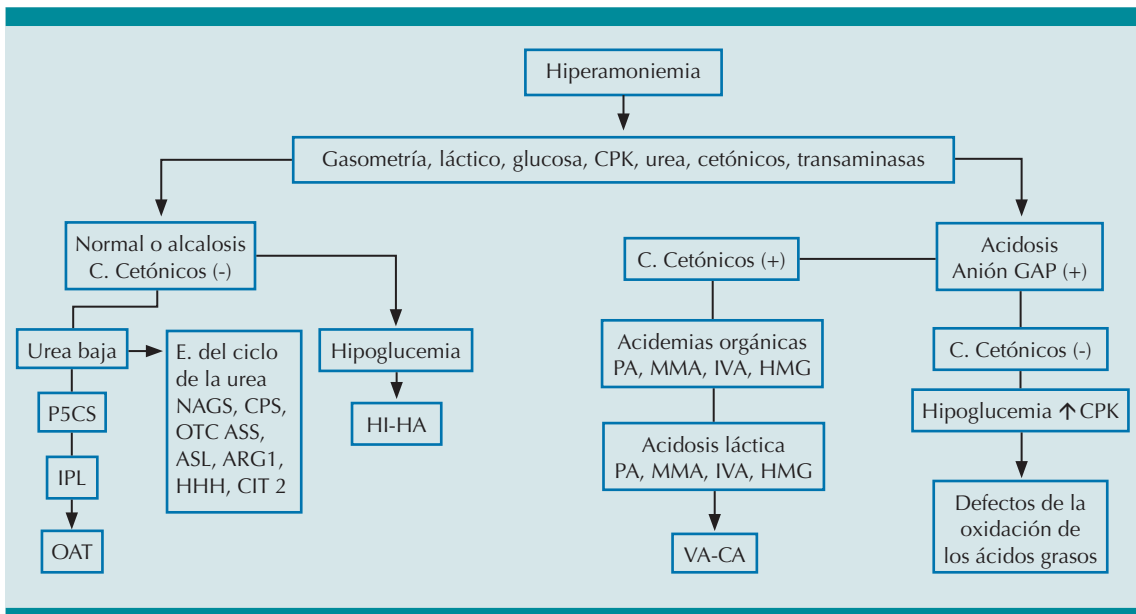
Hiperamoniemia

Gasometría, láctico, glucosa, CPK, urea, cetónicos, transaminasas

Normal o alcalosis
C. Cetónicos (-)

Urea baja

E. del ciclo de la urea NAGS, CPS, OTC ASS, ASL, ARG1, HHH, CIT 2

P5CS

IPL

OAT

Hipoglucemia

HI-HA

C. Cetónicos (+)

Acidemias orgánicas
PA, MMA, IVA, HMG

Acidosis láctica
PA, MMA, IVA, HMG

VA-CA

Acidosis
Anión GAP (+)

C. Cetónicos (-)

Hipoglucemia ↑CPK

Defectos de la oxidación de los ácidos grasos